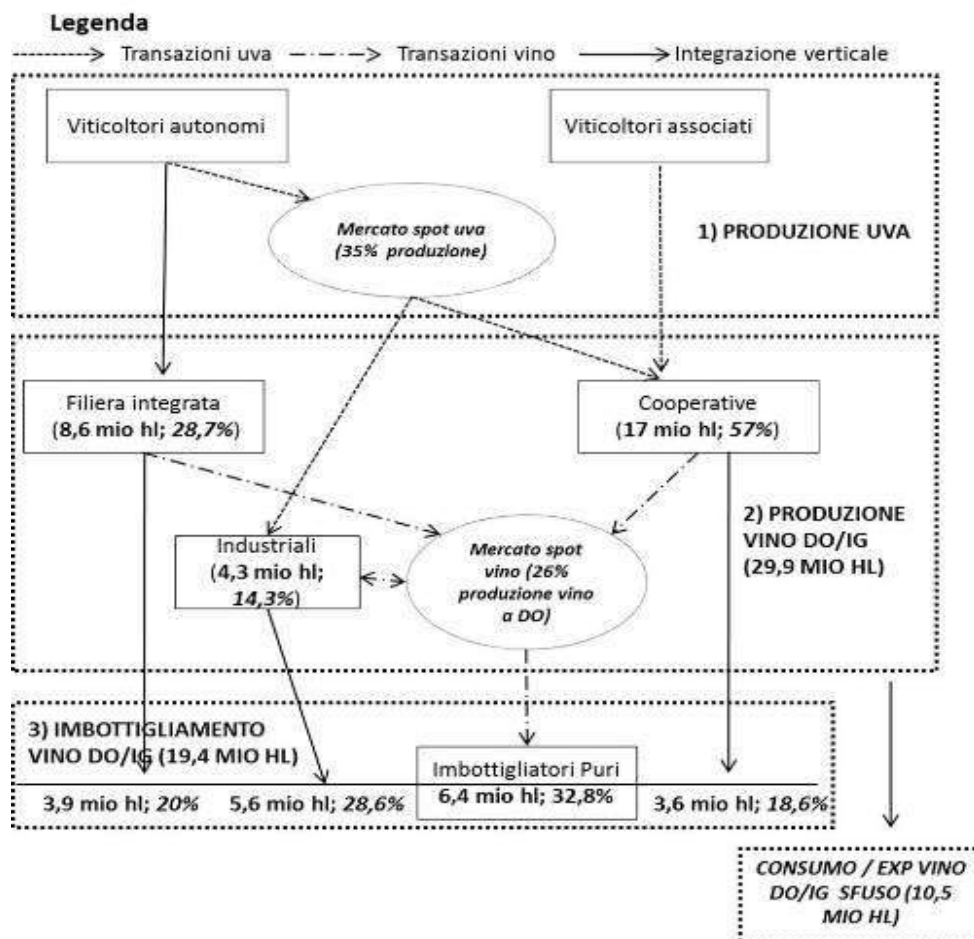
Legenda
Transazioni uva Transazioni vino Integrazione verticale

Viticoltori autonomi

Viticoltori associati

Mercato spot uva (35% produzione)

1) PRODUZIONE UVA

Filiera integrata (8,6 mio hl; 28,7%)

Cooperative (17 mio hl; 57%)

2) PRODUZIONE VINO DO/IG (29,9 MIO HL)

Industriali (4,3 mio hl; 14,3%)

Mercato spot vino (26% produzione vino a DO)

3) IMBOTTIGLIAMENTO VINO DO/IG (19,4 MIO HL)

Imbottigliatori Puri

3,9 mio hl; 20%

5,6 mio hl; 28,6%

6,4 mio hl; 32,8%

3,6 mio hl; 18,6%

CONSUMO / EXP VINO DO/IG SFUSO (10,5 MIO HL)